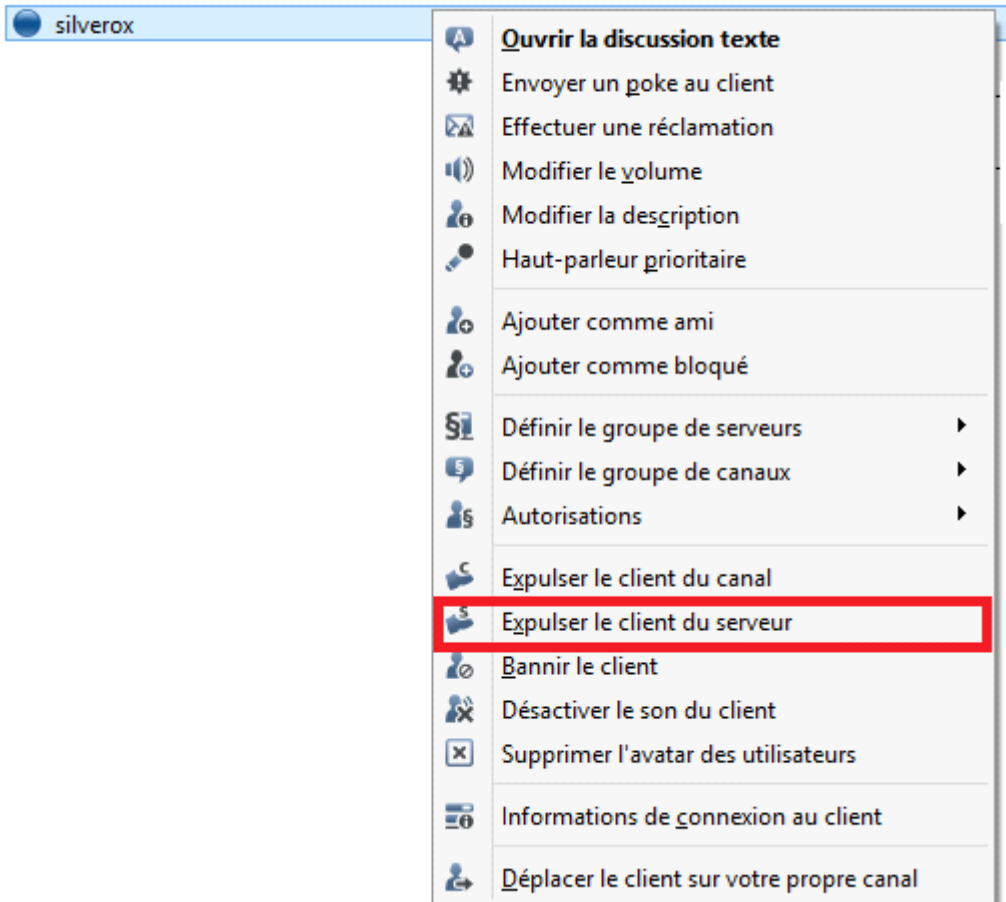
silverox

Ouvrir la discussion texte
Envoyer un poke au client
Effectuer une réclamation
Modifier le volume
Modifier la description
Haut-parleur prioritaire

Ajouter comme ami
Ajouter comme bloqué

Définir le groupe de serveurs
Définir le groupe de canaux
Autorisations

Expulser le client du canal
Expulser le client du serveur
Bannir le client
Désactiver le son du client
Supprimer l'avatar des utilisateurs

Informations de connexion au client

Déplacer le client sur votre propre canal